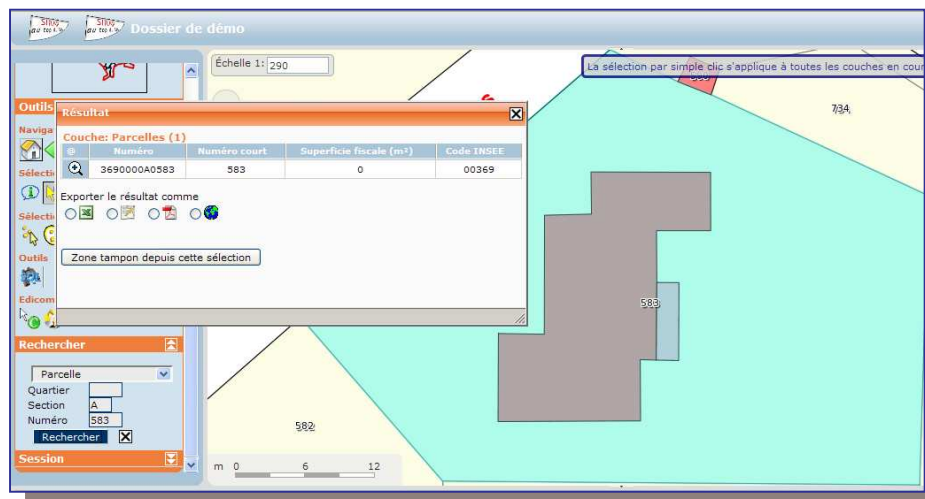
Dossier de démo

Échelle 1: 290

La sélection par simple clic s'applique à toutes les couches en cour

734

Outils
Naviga
Sélecti
Sélecti
Outils
Edicom

Résultat

Couche: Parcelles (1)

| @ | Numéro | Numéro court | Superficie fiscale (m²) | Code INSEE |
|---|---|---|---|---|
| | 3690000A0583 | 583 | 0 | 00369 |

Exporter le résultat comme

Zone tampon depuis cette sélection

583

582

Rechercher
Parcelle
Quartier
Section A
Numéro 583
Rechercher

Session

m 0 6 12